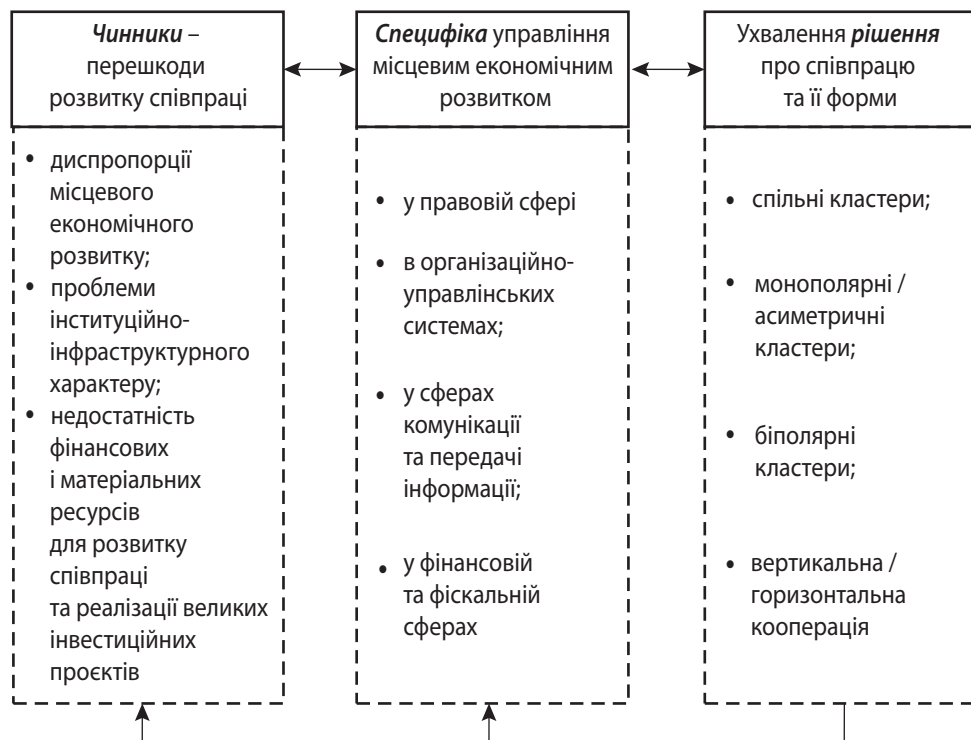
*Чинники* – перешкоди розвитку співпраці

• диспропорції місцевого економічного розвитку;
• проблеми інституційно-інфраструктурного характеру;
• недостатність фінансових і матеріальних ресурсів для розвитку співпраці та реалізації великих інвестиційних проєктів

*Специфіка* управління місцевим економічним розвитком

• у правовій сфері
• в організаційно-управлінських системах;
• у сферах комунікації та передачі інформації;
• у фінансовій та фіскальній сферах

Ухвалення *рішення* про співпрацю та її форми

• спільні кластери;
• монополярні / асиметричні кластери;
• біполярні кластери;
• вертикальна / горизонтальна кооперація